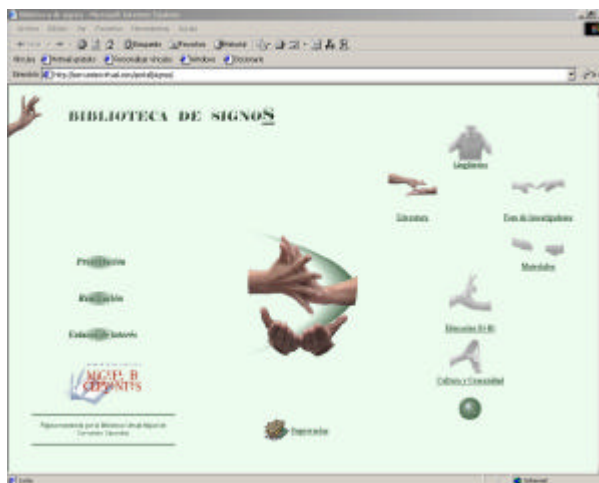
Biblioteca de signos - Microsoft Internet Explorer

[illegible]

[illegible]

Dirección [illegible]

BIBLIOTECA DE SIGNOS

Lingüística

Literatura

Foro de Investigadores

Materiales

Presentación

Ilustración

Enlaces de interés

MIGUEL DE CERVANTES

Educación Bil-Bi

Cultura y Comunidad

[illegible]

Sugerencias

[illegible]

Listo

Internet